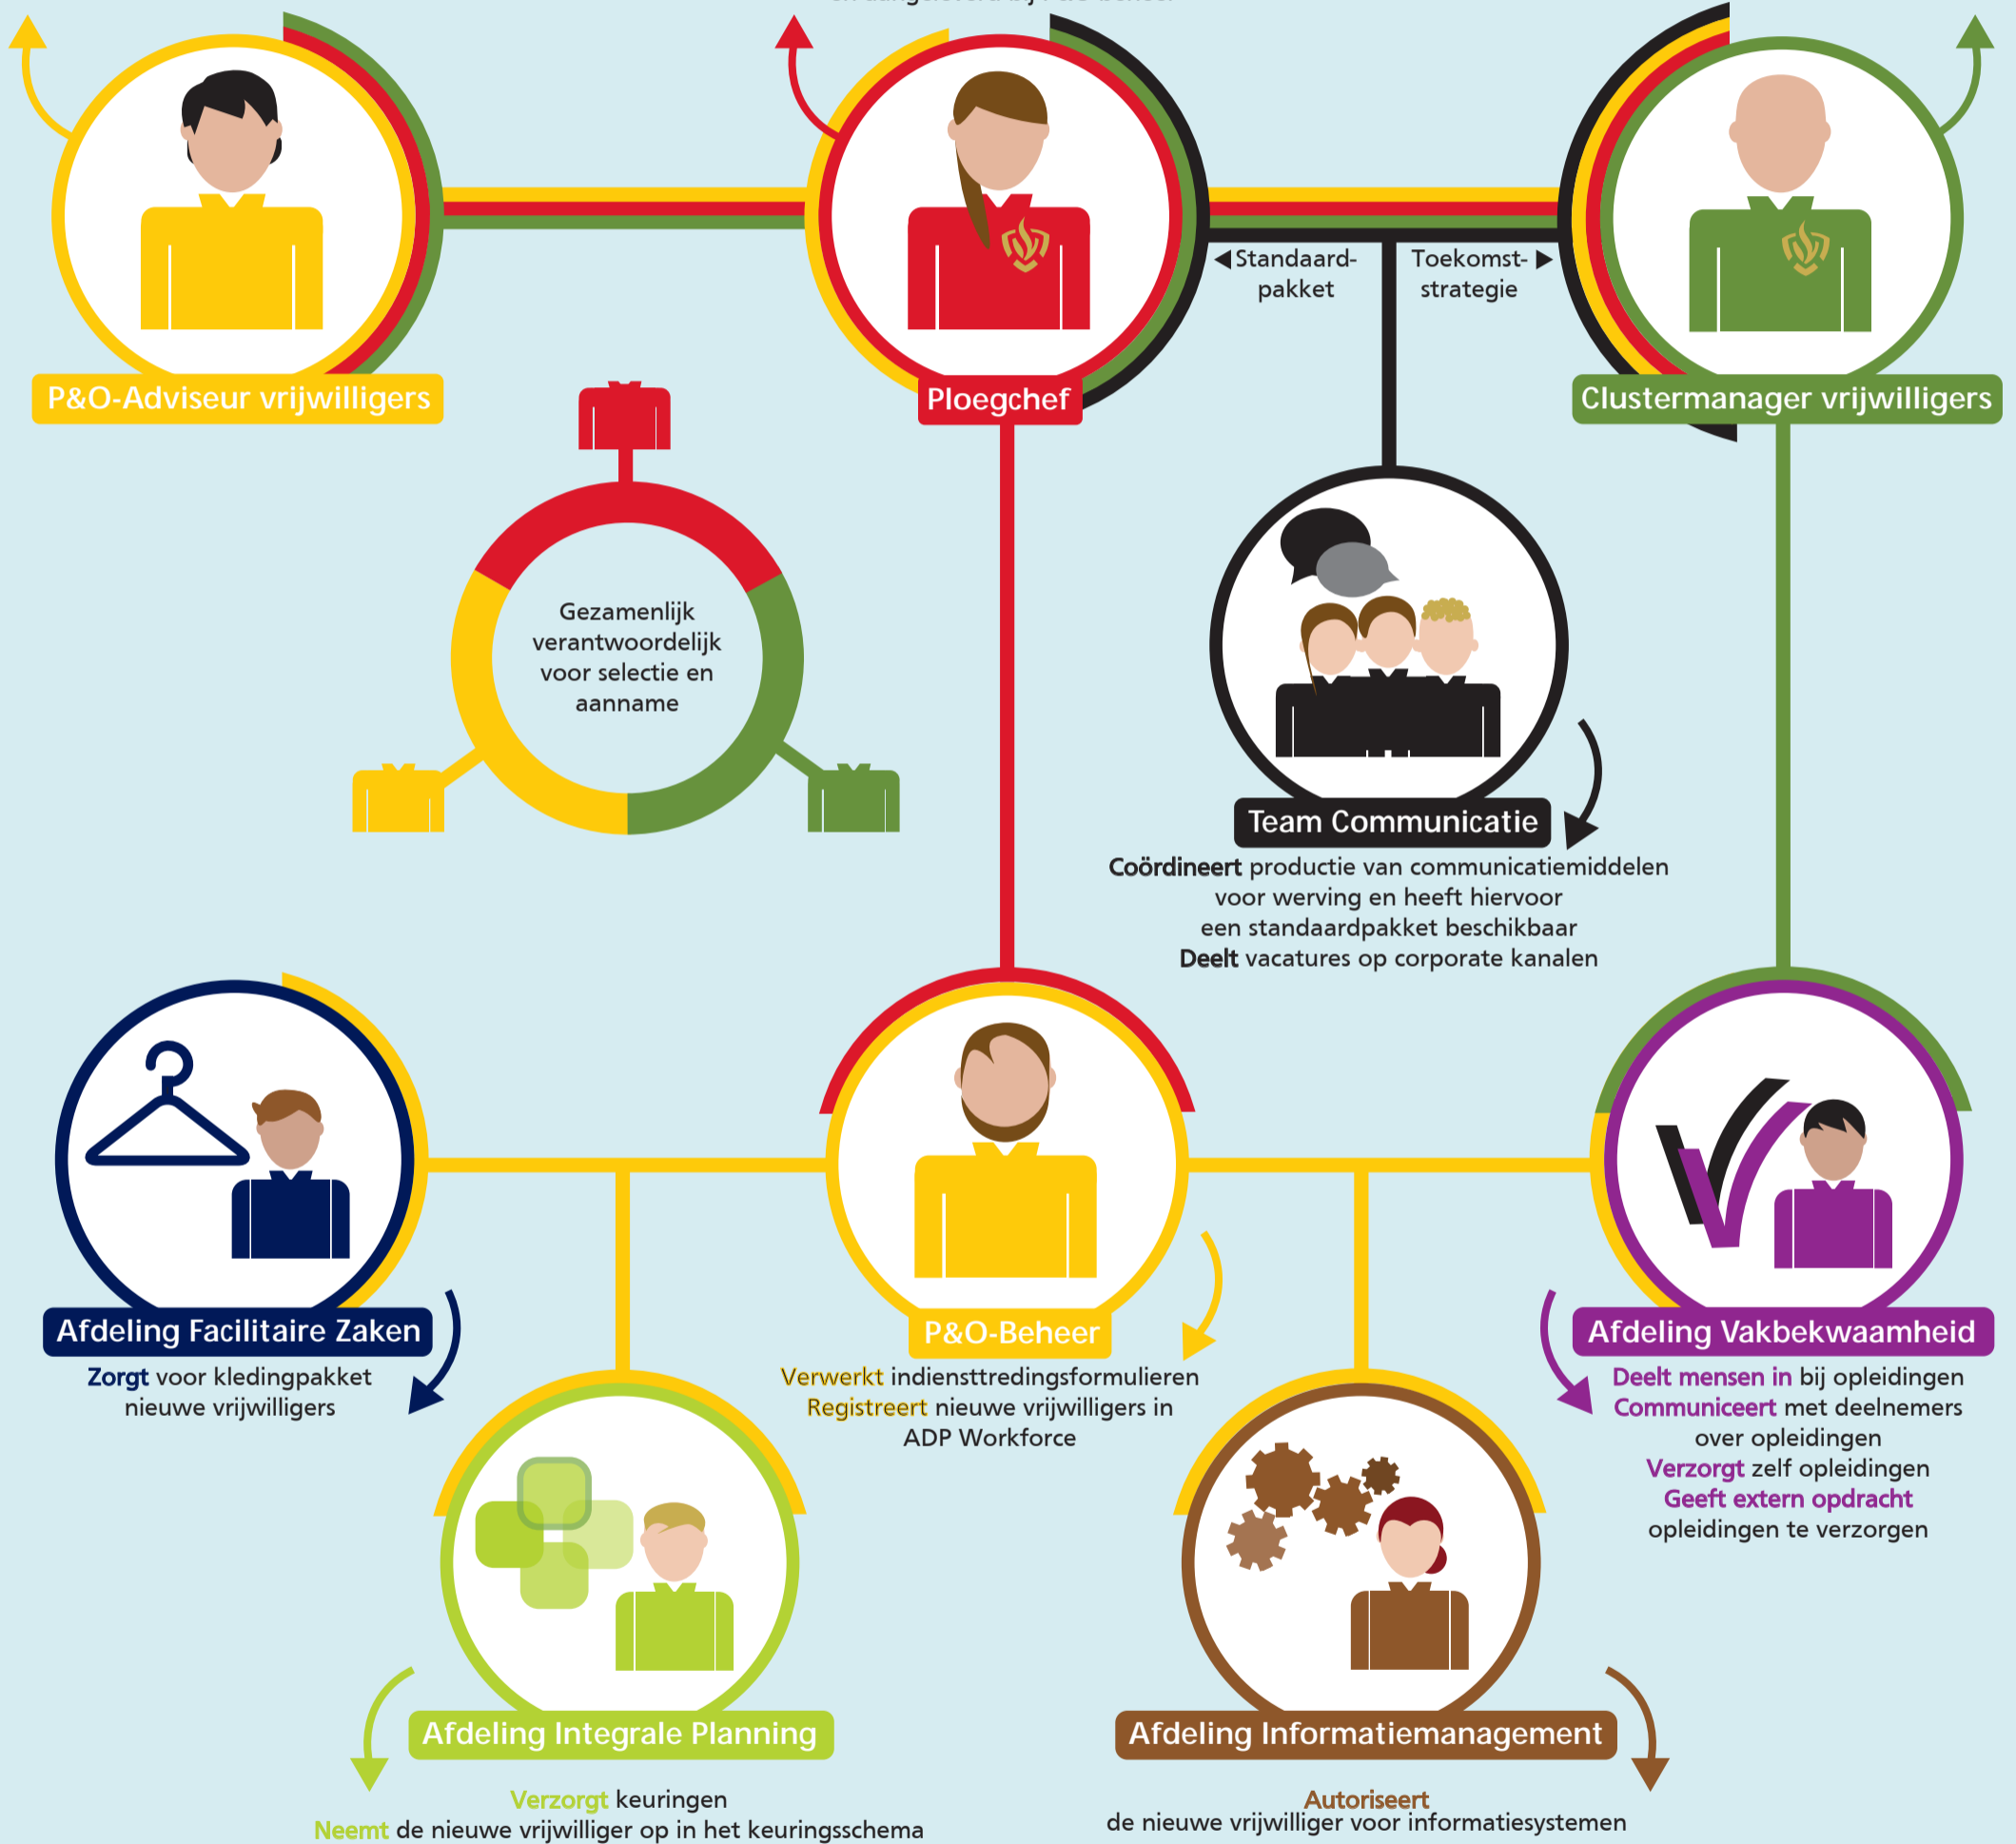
P&O-Adviseur vrijwilligers

Ploegchef

Clustermanager vrijwilligers

Standaard-pakket

Toekomst-strategie

Gezamenlijk verantwoordelijk voor selectie en aanname

Team Communicatie

Coördineert productie van communicatiemiddelen voor werving en heeft hiervoor een standaardpakket beschikbaar
Deelt vacatures op corporate kanalen

Afdeling Facilitaire Zaken

Zorgt voor kledingpakket nieuwe vrijwilligers

P&O-Beheer

Verwerkt indiensttredingsformulieren
Registreert nieuwe vrijwilligers in ADP Workforce

Afdeling Vakbekwaamheid

Deelt mensen in bij opleidingen
Communiceert met deelnemers over opleidingen
Verzorgt zelf opleidingen
Geeft extern opdracht opleidingen te verzorgen

Afdeling Integrale Planning

Verzorgt keuringen
Neemt de nieuwe vrijwilliger op in het keuringsschema

Afdeling Informatiemanagement

Autoriseert de nieuwe vrijwilliger voor informatiesystemen